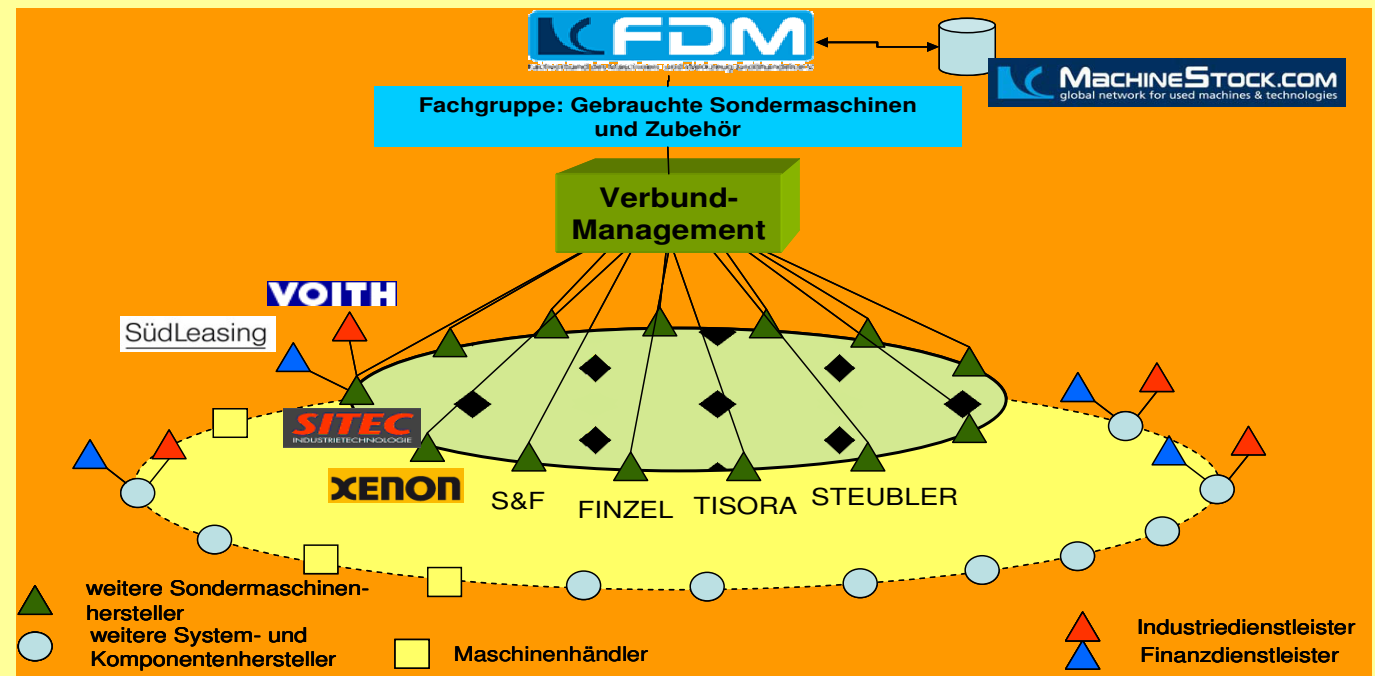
FDM
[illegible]

MachineStock.com
global network for used machines & technologies

Fachgruppe: Gebrauchte Sondermaschinen und Zubehör

Verbund-Management

VOITH

SüdLeasing

SITEC
INDUSTRIETECHNOLOGIE

XENON

S&F

FINZEL

TISORA

STEUBLER

weitere Sondermaschinenhersteller

weitere System- und Komponentenhersteller

Maschinenhändler

Industriedienstleister

Finanzdienstleister